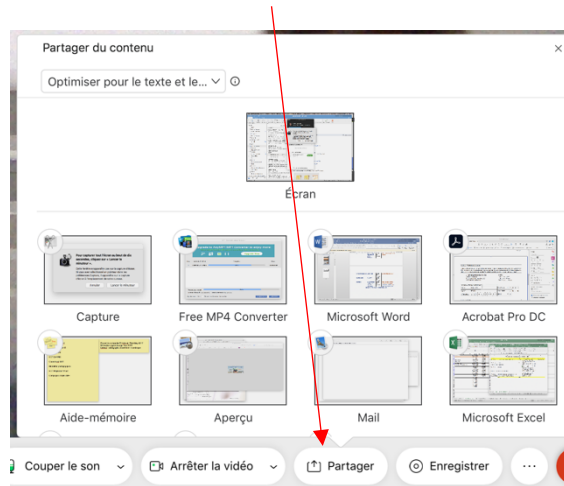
Partager du contenu

×

Optimiser pour le texte et le...

Écran

Capture

Free MP4 Converter

Microsoft Word

Acrobat Pro DC

Aide-mémoire

Aperçu

Mail

Microsoft Excel

Couper le son

Arrêter la vidéo

Partager

Enregistrer

···